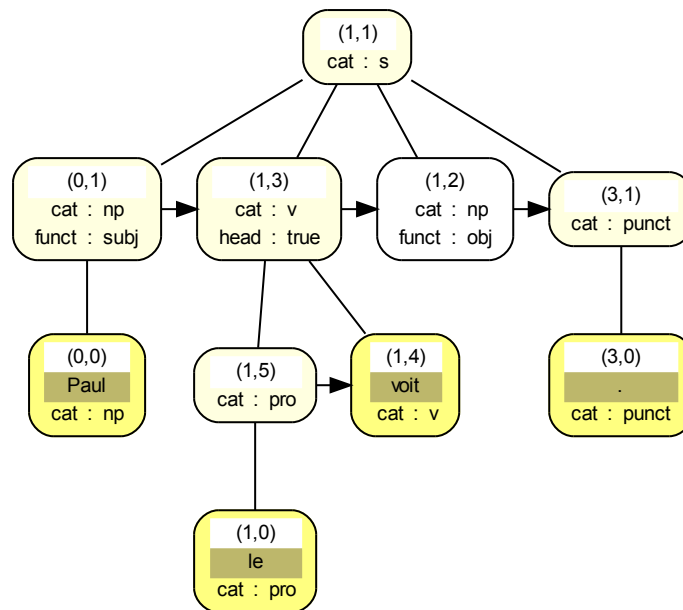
(1,1)
cat : s

(0,1)
cat : np
funct : subj

(1,3)
cat : v
head : true

(1,2)
cat : np
funct : obj

(3,1)
cat : punct

(0,0)
Paul
cat : np

(1,5)
cat : pro

(1,4)
voit
cat : v

(3,0)
.
cat : punct

(1,0)
le
cat : pro